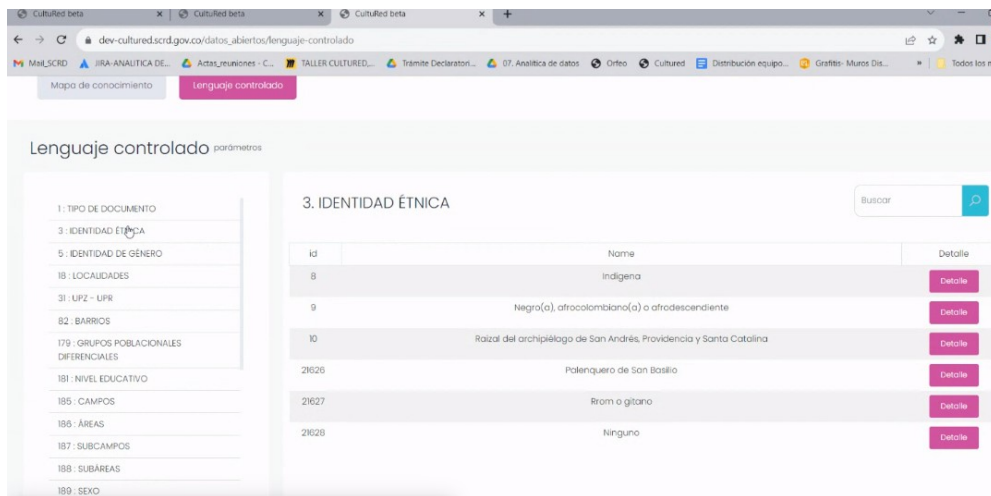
CultuRed beta | CultuRed beta | CultuRed beta

dev-cultured.scrd.gov.co/datos_abiertos/lenguaje-controlado

Mail_SCRD | JIRA-ANALITICA DE... | Actas_reuniones - C... | TALLER CULTURED,... | Trámite Declaratori... | 07. Analitica de datos | Orfeo | Cultured | Distribución equipo... | Grafitis- Muros Dis... | » | Todos los

Mapa de conocimiento | Lenguaje controlado

Lenguaje controlado parámetros

1 : TIPO DE DOCUMENTO
3 : IDENTIDAD ÉTNICA
5 : IDENTIDAD DE GÉNERO
18 : LOCALIDADES
31 : UPZ - UPR
82 : BARRIOS
179 : GRUPOS POBLACIONALES DIFERENCIALES
181 : NIVEL EDUCATIVO
185 : CAMPOS
186 : ÁREAS
187 : SUBCAMPOS
188 : SUBÁREAS
189 : SEXO

3. IDENTIDAD ÉTNICA

Buscar

| id | Name | Detalle |
|---|---|---|
| 8 | Indígena | Detalle |
| 9 | Negro(a), afrocolombiano(a) o afrodescendiente | Detalle |
| 10 | Raizal del archipiélago de San Andrés, Providencia y Santa Catalina | Detalle |
| 21626 | Palenquero de San Basilio | Detalle |
| 21627 | Rrom o gitano | Detalle |
| 21628 | Ninguno | Detalle |